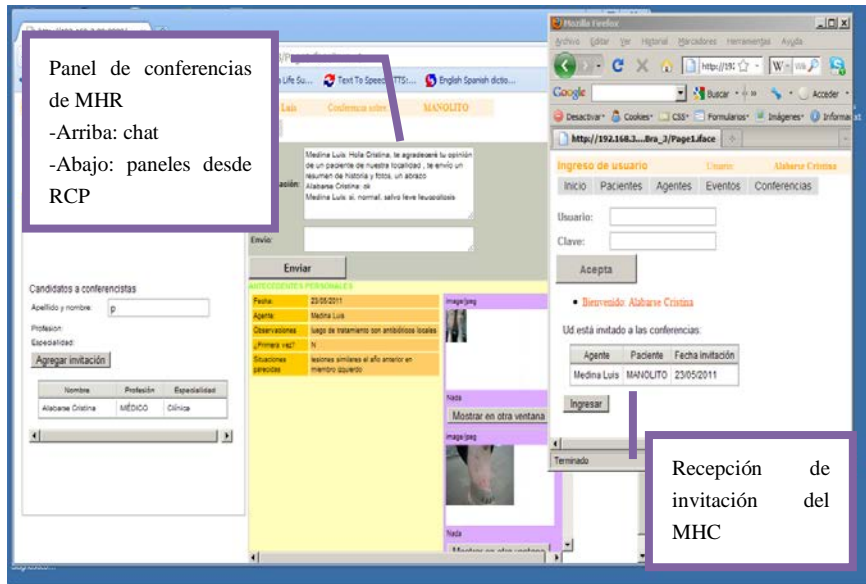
Panel de conferencias de MHR
-Arriba: chat
-Abajo: paneles desde RCP

Life Su... Text To Speech TTS:... English Spanish dictio...

Luis Conferencia sobre MANOLITO

Conversación: Medina Luis: Hola Cristina, te agradeceré tu opinión de un paciente de nuestra localidad , te envío un resumen de historia y fotos, un abrazo
Alabarse Cristina: ok
Medina Luis: si, normal, salvo leve leucopitosis

Envío:

Enviar

Candidatos a conferencistas
Apellido y nombre: p
Profesion:
Especialidad:
Agregar invitación

| Nombre | Profesión | Especialidad |
|---|---|---|
| Alabarse Cristina | MÉDICO | Clínica |

ANTECEDENTES PERSONALES

| | |
|---|---|
| Fecha: | 23/05/2011 |
| Agente: | Medina Luis |
| Observaciones | luego de tratamiento son antibióticos locales |
| ¿Primera vez? | N |
| Situaciones parecidas | lesiones similares el año anterior en miembro izquierdo |

image/jpeg
Nada
Mostrar en otra ventana
image/jpeg
Nada
Mostrar en otra ventana

Mozilla Firefox
Archivo Editar Ver Historial Marcadores Herramientas Ayuda
http://192
Google Buscar Acceder
Desactivar Cookies CSS Formularios Imágenes Información
http://192.168.3....Bra_3/Page1.iface

Ingreso de usuario Usuario: Alabarse Cristina
Inicio Pacientes Agentes Eventos Conferencias
Usuario:
Clave:
Acepta
• Bienvenido: Alabarse Cristina
Ud está invitado a las conferencias:

| Agente | Paciente | Fecha invitación |
|---|---|---|
| Medina Luis | MANOLITO | 23/05/2011 |

Ingresar
Terminado

Recepción de invitación del MHC